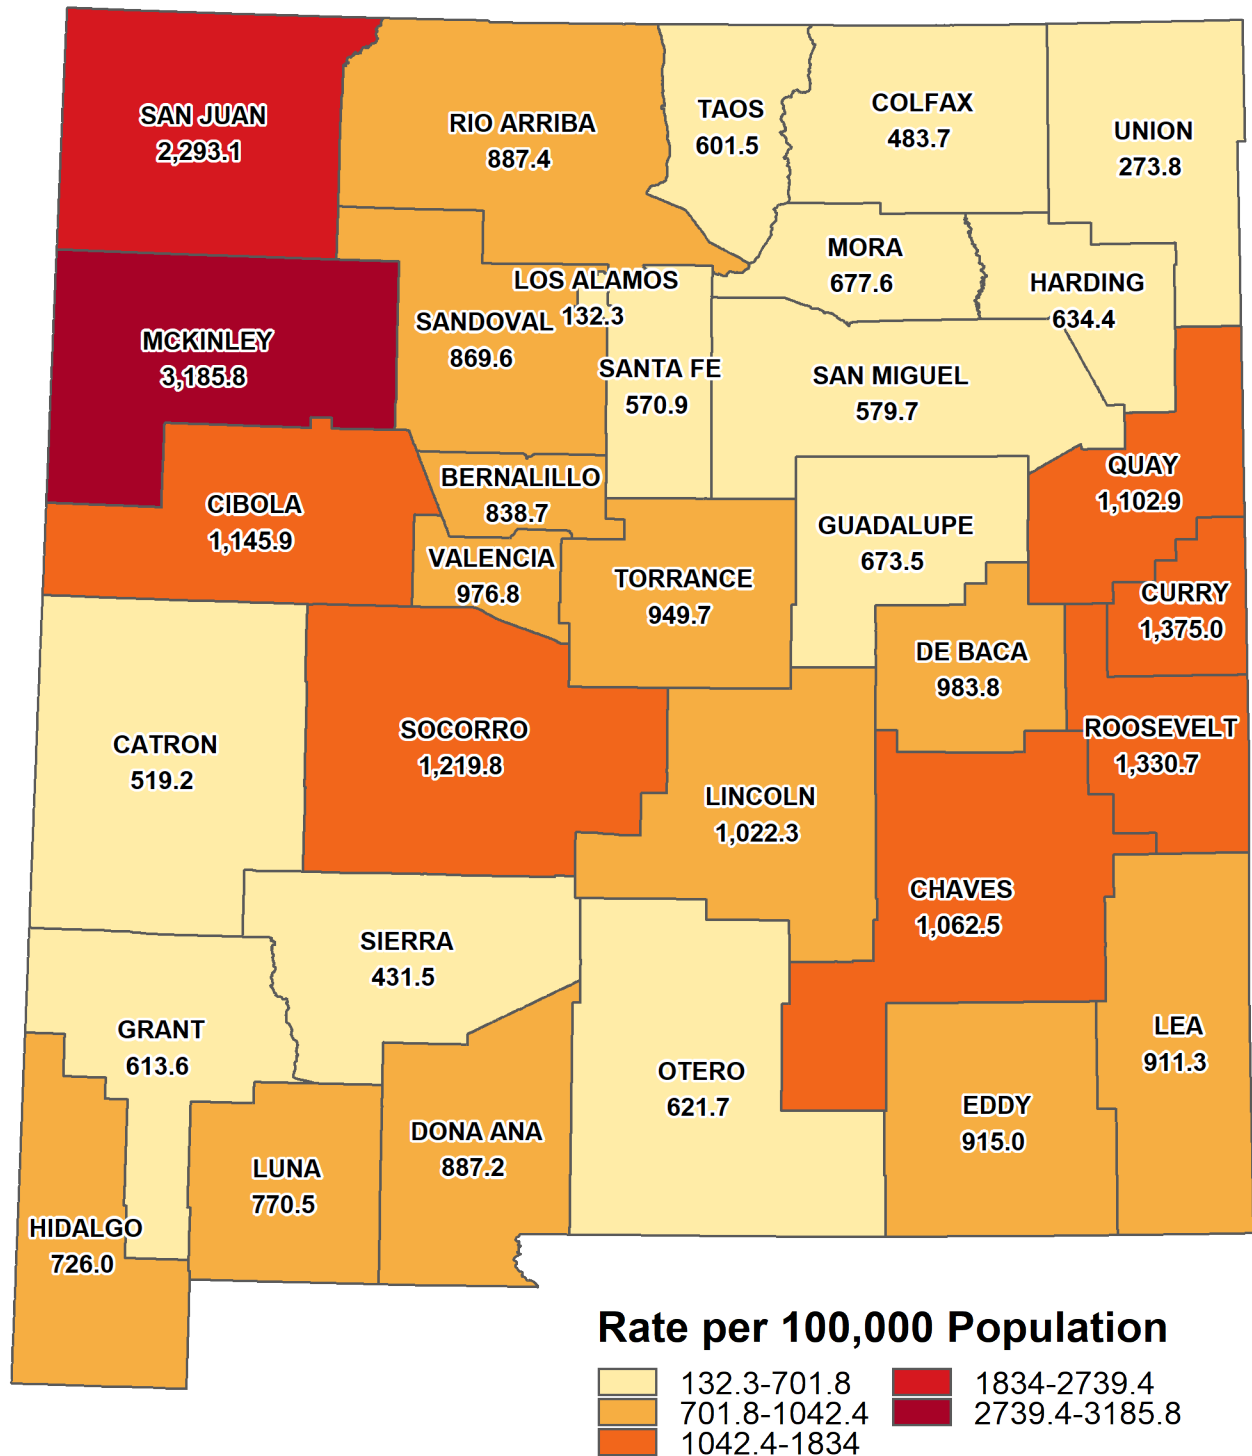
SAN JUAN
2,293.1

RIO ARRIBA
887.4

TAOS
601.5

COLFAX
483.7

UNION
273.8

MORA
677.6

HARDING
634.4

LOS ALAMOS
132.3

MCKINLEY
3,185.8

SANDOVAL
869.6

SANTA FE
570.9

SAN MIGUEL
579.7

BERNALILLO
838.7

QUAY
1,102.9

CIBOLA
1,145.9

VALENCIA
976.8

TORRANCE
949.7

GUADALUPE
673.5

CURRY
1,375.0

DE BACA
983.8

CATRON
519.2

SOCORRO
1,219.8

ROOSEVELT
1,330.7

LINCOLN
1,022.3

CHAVES
1,062.5

SIERRA
431.5

GRANT
613.6

LEA
911.3

OTERO
621.7

EDDY
915.0

DONA ANA
887.2

LUNA
770.5

HIDALGO
726.0

Rate per 100,000 Population

132.3-701.8
701.8-1042.4
1042.4-1834
1834-2739.4
2739.4-3185.8